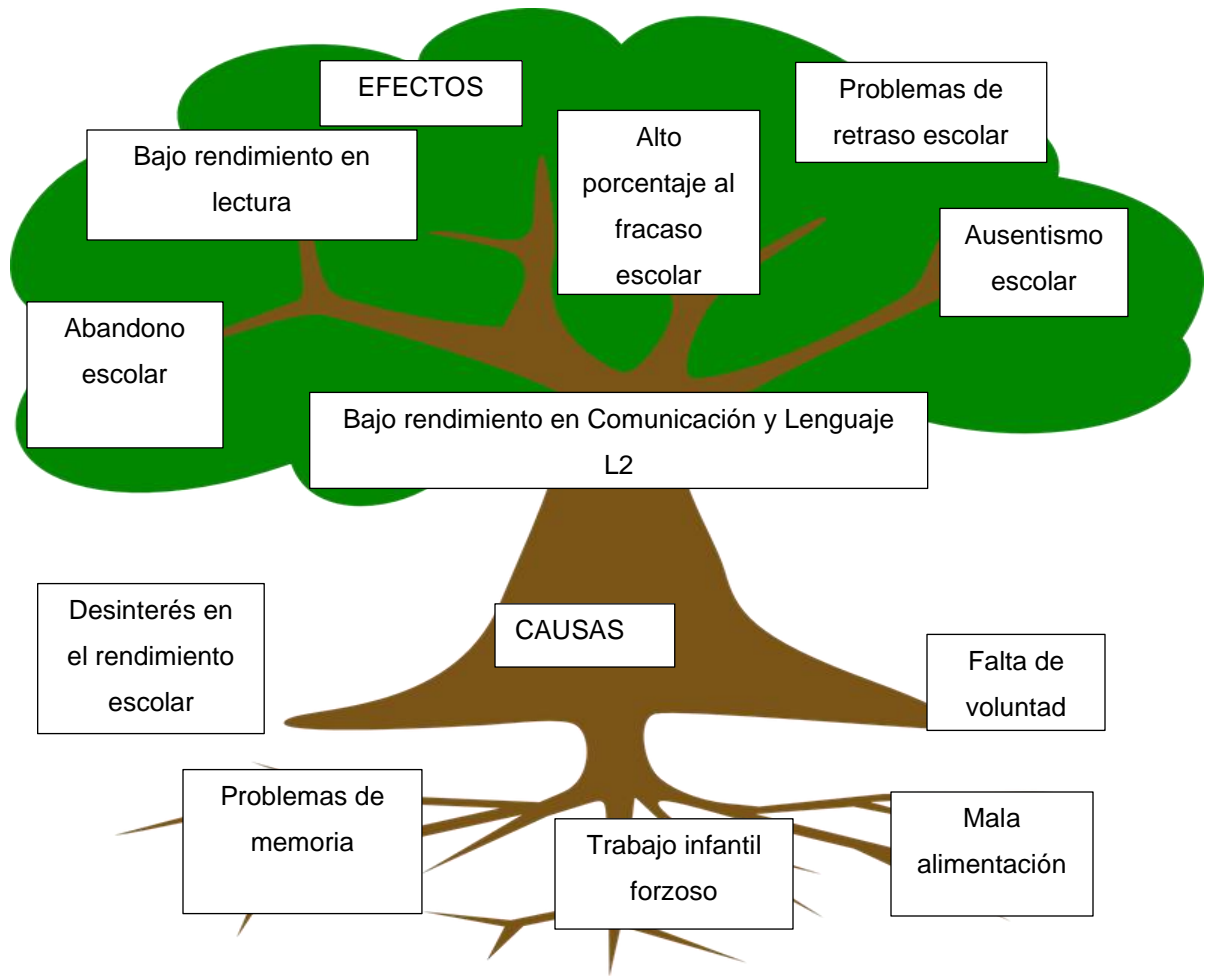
EFECTOS

Problemas de retraso escolar

Bajo rendimiento en lectura

Alto porcentaje al fracaso escolar

Ausentismo escolar

Abandono escolar

Bajo rendimiento en Comunicación y Lenguaje L2

Desinterés en el rendimiento escolar

CAUSAS

Falta de voluntad

Problemas de memoria

Mala alimentación

Trabajo infantil forzoso